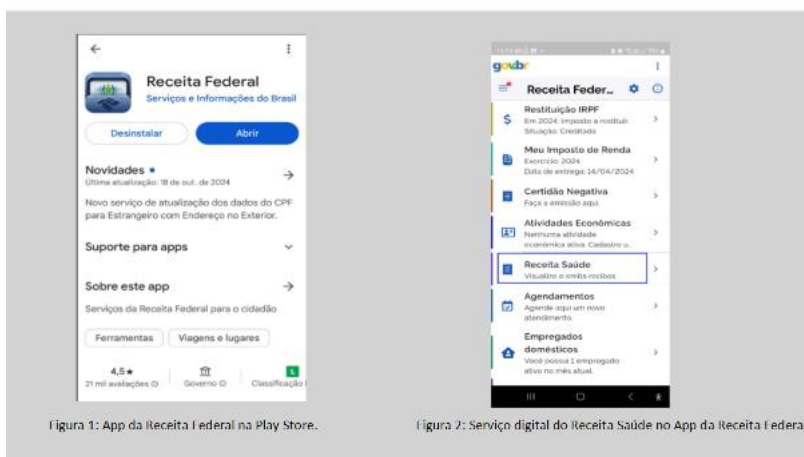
←

Receita Federal
Serviços e Informações do Brasil

Desinstalar
Abrir

Novidades •
Última atualização: 18 de out. de 2024
→

Novo serviço de atualização dos dados do CPF para Estrangeiro com Endereço no Exterior.

Suporte para apps

Sobre este app
→

Serviços da Receita Federal para o cidadão

Ferramentas
Viagens e lugares

4,5★
21 mil avaliações
Governo
Classificação

Figura 1: App da Receita Federal na Play Store.

gov.br

Receita Feder...

Restituição IRPF
Em 2024: Imposto a restituir
Situação: Creditada

Meu Imposto de Renda
Exercício: 2024
Data de entrega: 14/04/2024

Certidão Negativa
Faça a emissão aqui.

Atividades Econômicas
Nenhuma atividade econômica ativa. Cadastre u...

Receita Saúde
Visualize e emita recibos

Agendamentos
Agende aqui um novo atendimento.

Empregados domésticos
Você possui 1 empregado ativo no mês atual.

Figura 2: Serviço digital do Receita Saúde no App da Receita Federa